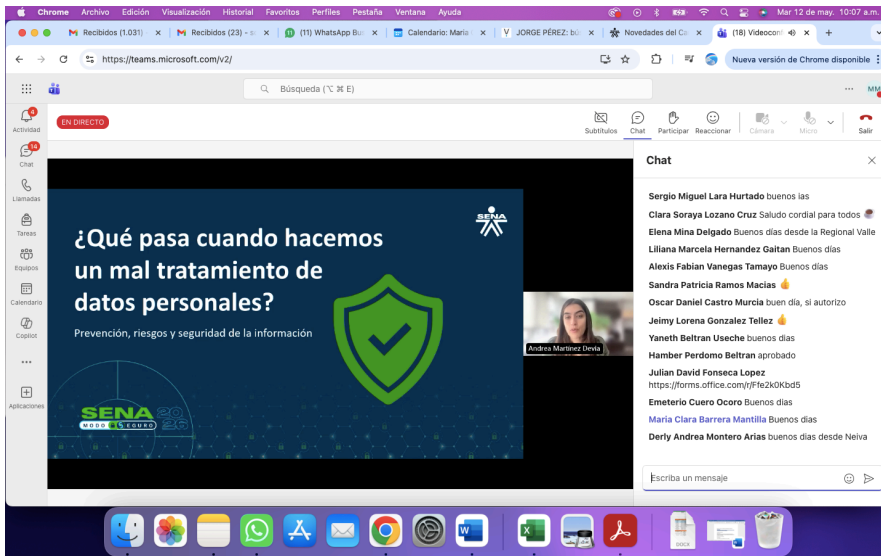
Chrome Archivo Edición Visualización Historial Favoritos Perfiles Pestaña Ventana Ayuda Mar 12 de may. 10:07 a.m.

Recibidos (1.031) | Recibidos (23) | (11) WhatsApp Bu | Calendario: María | JORGE PÉREZ: bú | Novedades del C | (18) Videocon

https://teams.microsoft.com/v2/

Nueva versión de Chrome disponible

Búsqueda (⌥ ⌘ E)

MM

4 Actividad
14 Chat
Llamadas
Tareas
Equipos
Calendario
Copilot
...
Aplicaciones

EN DIRECTO

Subtítulos Chat Participar Reaccionar Cámara Micro Salir

¿Qué pasa cuando hacemos un mal tratamiento de datos personales?

Prevención, riesgos y seguridad de la información

SENA

SENA 2025 MODO SEGURO

Andrea Martínez Devia

Chat

Sergio Miguel Lara Hurtado buenos ias
Clara Soraya Lozano Cruz Saludo cordial para todos
Elena Mina Delgado Buenos días desde la Regional Valle
Liliana Marcela Hernandez Gaitan Buenos días
Alexis Fabian Vanegas Tamayo Buenos días
Sandra Patricia Ramos Macias
Oscar Daniel Castro Murcia buen día, si autorizo
Jeimy Lorena Gonzalez Tellez
Yaneth Beltran Useche buenos días
Hamber Perdomo Beltran aprobado
Julian David Fonseca Lopez https://forms.office.com/r/Ffe2k0Kbd5
Emeterio Cuero Ocoro Buenos dias
Maria Clara Barrera Mantilla Buenos días
Derly Andrea Montero Arias buenos días desde Neiva

Escriba un mensaje